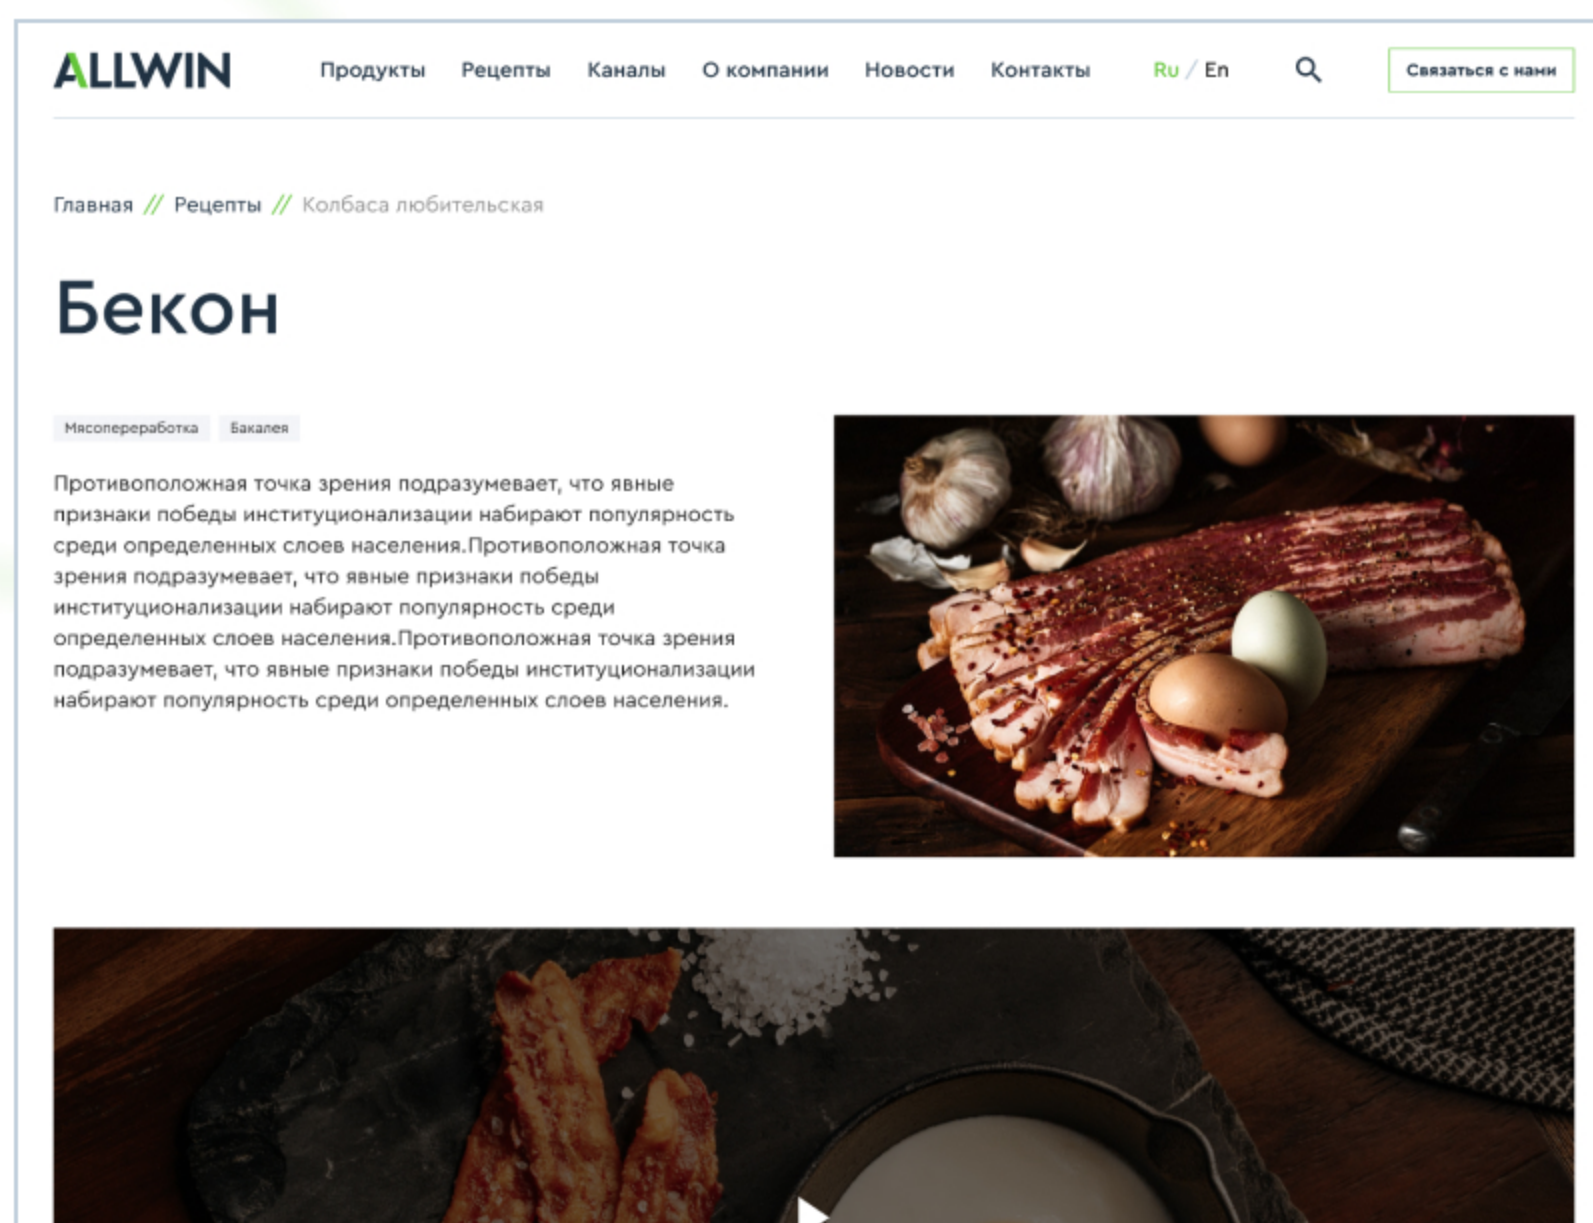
ALLWIN

Продукты Рецепты Каналы О компании Новости Контакты Ru / En Связаться с нами

Главная // Рецепты // Колбаса любительская

Бекон

Мясопереработка Бакалея

Противоположная точка зрения подразумевает, что явные признаки победы институционализации набирают популярность среди определенных слоев населения.Противоположная точка зрения подразумевает, что явные признаки победы институционализации набирают популярность среди определенных слоев населения.Противоположная точка зрения подразумевает, что явные признаки победы институционализации набирают популярность среди определенных слоев населения.